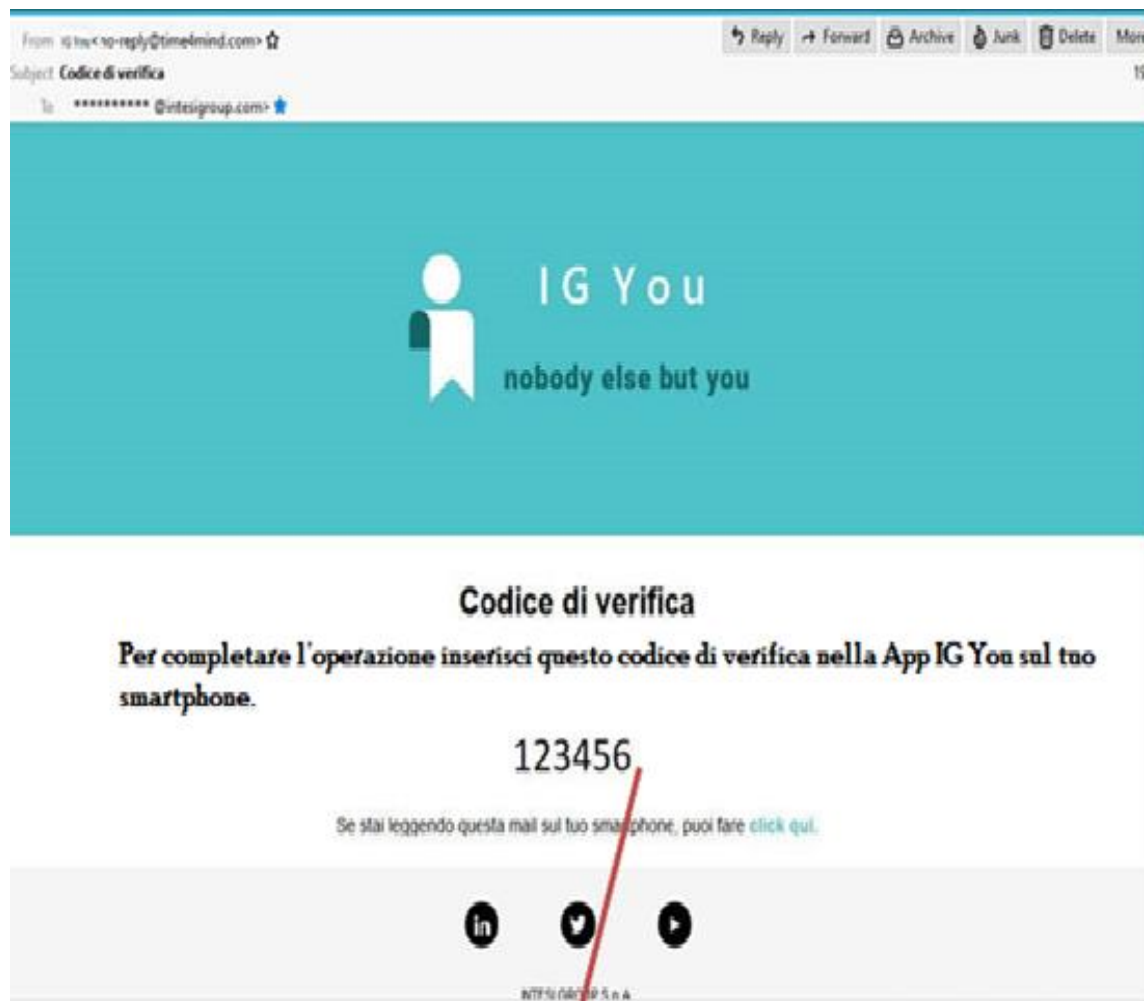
From IG You <no-reply@time4mind.com> ☆
Subject Codice di verifica
To *********** @intesigroup.com>

Reply Forward Archive Junk Delete More

IG You
nobody else but you

Codice di verifica
Per completare l'operazione inserisci questo codice di verifica nella App IG You sul tuo smartphone.

123456

Se stai leggendo questa mail sul tuo smartphone, puoi fare click qui.

INTESI GROUP S.p.A.